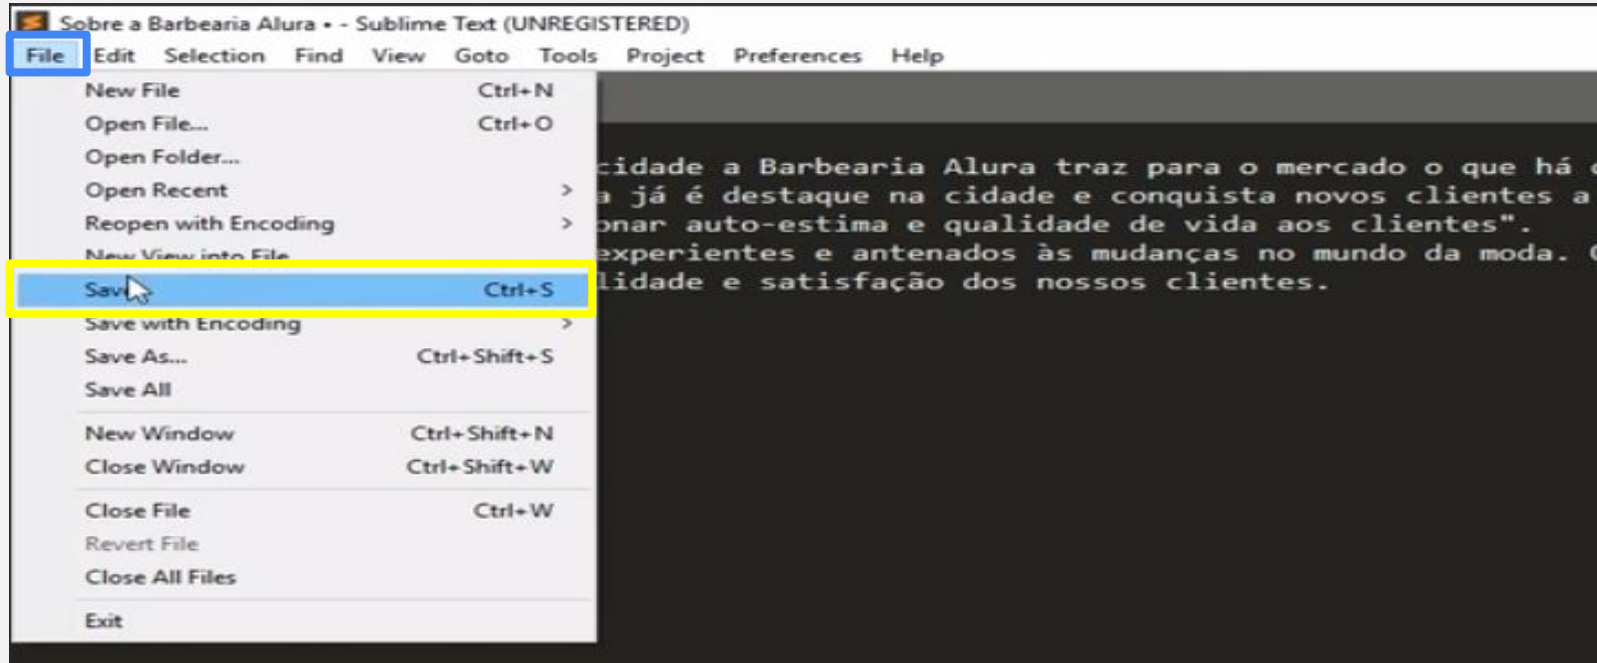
Sobre a Barbearia Alura • - Sublime Text (UNREGISTERED)

File Edit Selection Find View Goto Tools Project Preferences Help

New File Ctrl+N
Open File... Ctrl+O
Open Folder...
Open Recent >
Reopen with Encoding >
New View into File
Save Ctrl+S
Save with Encoding >
Save As... Ctrl+Shift+S
Save All
New Window Ctrl+Shift+N
Close Window Ctrl+Shift+W
Close File Ctrl+W
Revert File
Close All Files
Exit

cidade a Barbearia Alura traz para o mercado o que há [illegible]
a já é destaque na cidade e conquista novos clientes a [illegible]
onar auto-estima e qualidade de vida aos clientes".
experientes e antenados às mudanças no mundo da moda. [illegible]
lidade e satisfação dos nossos clientes.